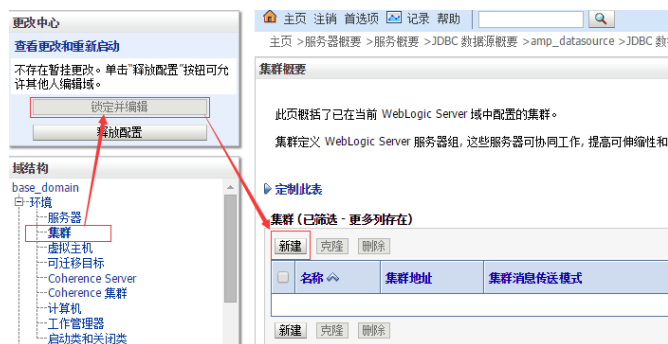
更改中心

查看更改和重新启动

不存在暂挂更改。单击"释放配置"按钮可允许其他人编辑域。

锁定并编辑

释放配置

域结构

base_domain
环境
服务器
集群
虚拟主机
可迁移目标
Coherence Server
Coherence 集群
计算机
工作管理器
启动类和关闭类

主页 注销 首选项 记录 帮助

主页 >服务器概要 >服务概要 >JDBC 数据源概要 >amp_datasource >JDBC 数

集群概要

此页概括了已在当前 WebLogic Server 域中配置的集群。

集群定义 WebLogic Server 服务器组, 这些服务器可协同工作, 提高可伸缩性和

定制此表

集群 (已筛选 - 更多列存在)

新建 克隆 删除

| | 名称 | 集群地址 | 集群消息传送模式 |
|---|---|---|---|

新建 克隆 删除